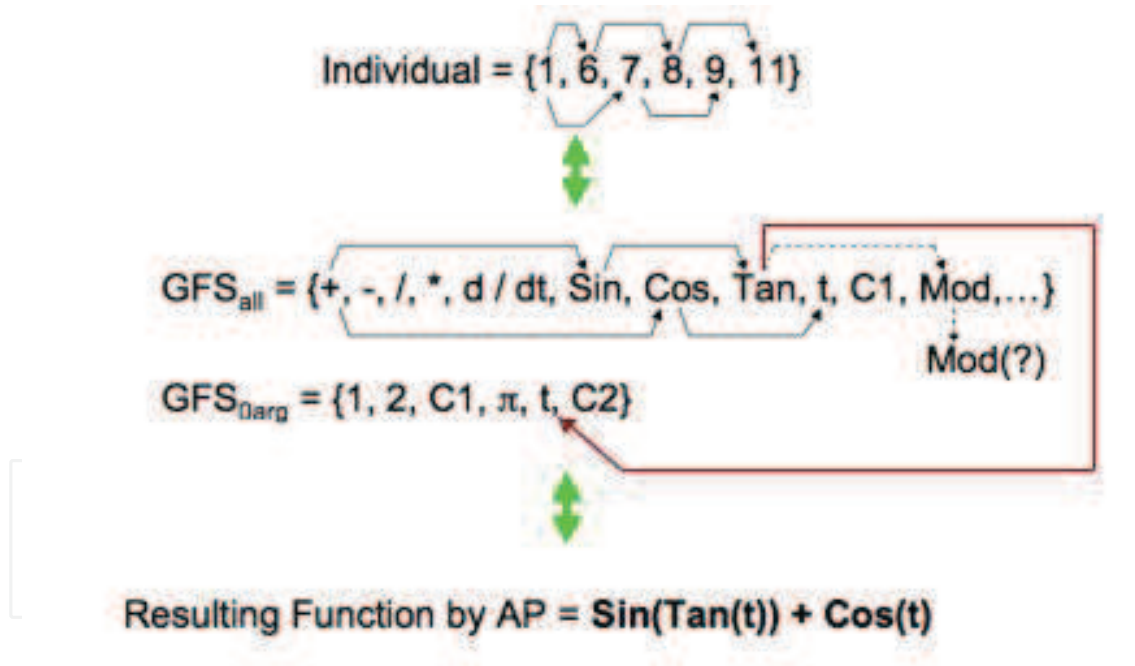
Individual = {1, 6, 7, 8, 9, 11}

$GFS_{all}$ = {+, -, /, *, d / dt, Sin, Cos, Tan, t, C1, Mod,...}

Mod(?)

$GFS_{0arg}$ = {1, 2, C1, $\pi$, t, C2}

Resulting Function by AP = **Sin(Tan(t)) + Cos(t)**